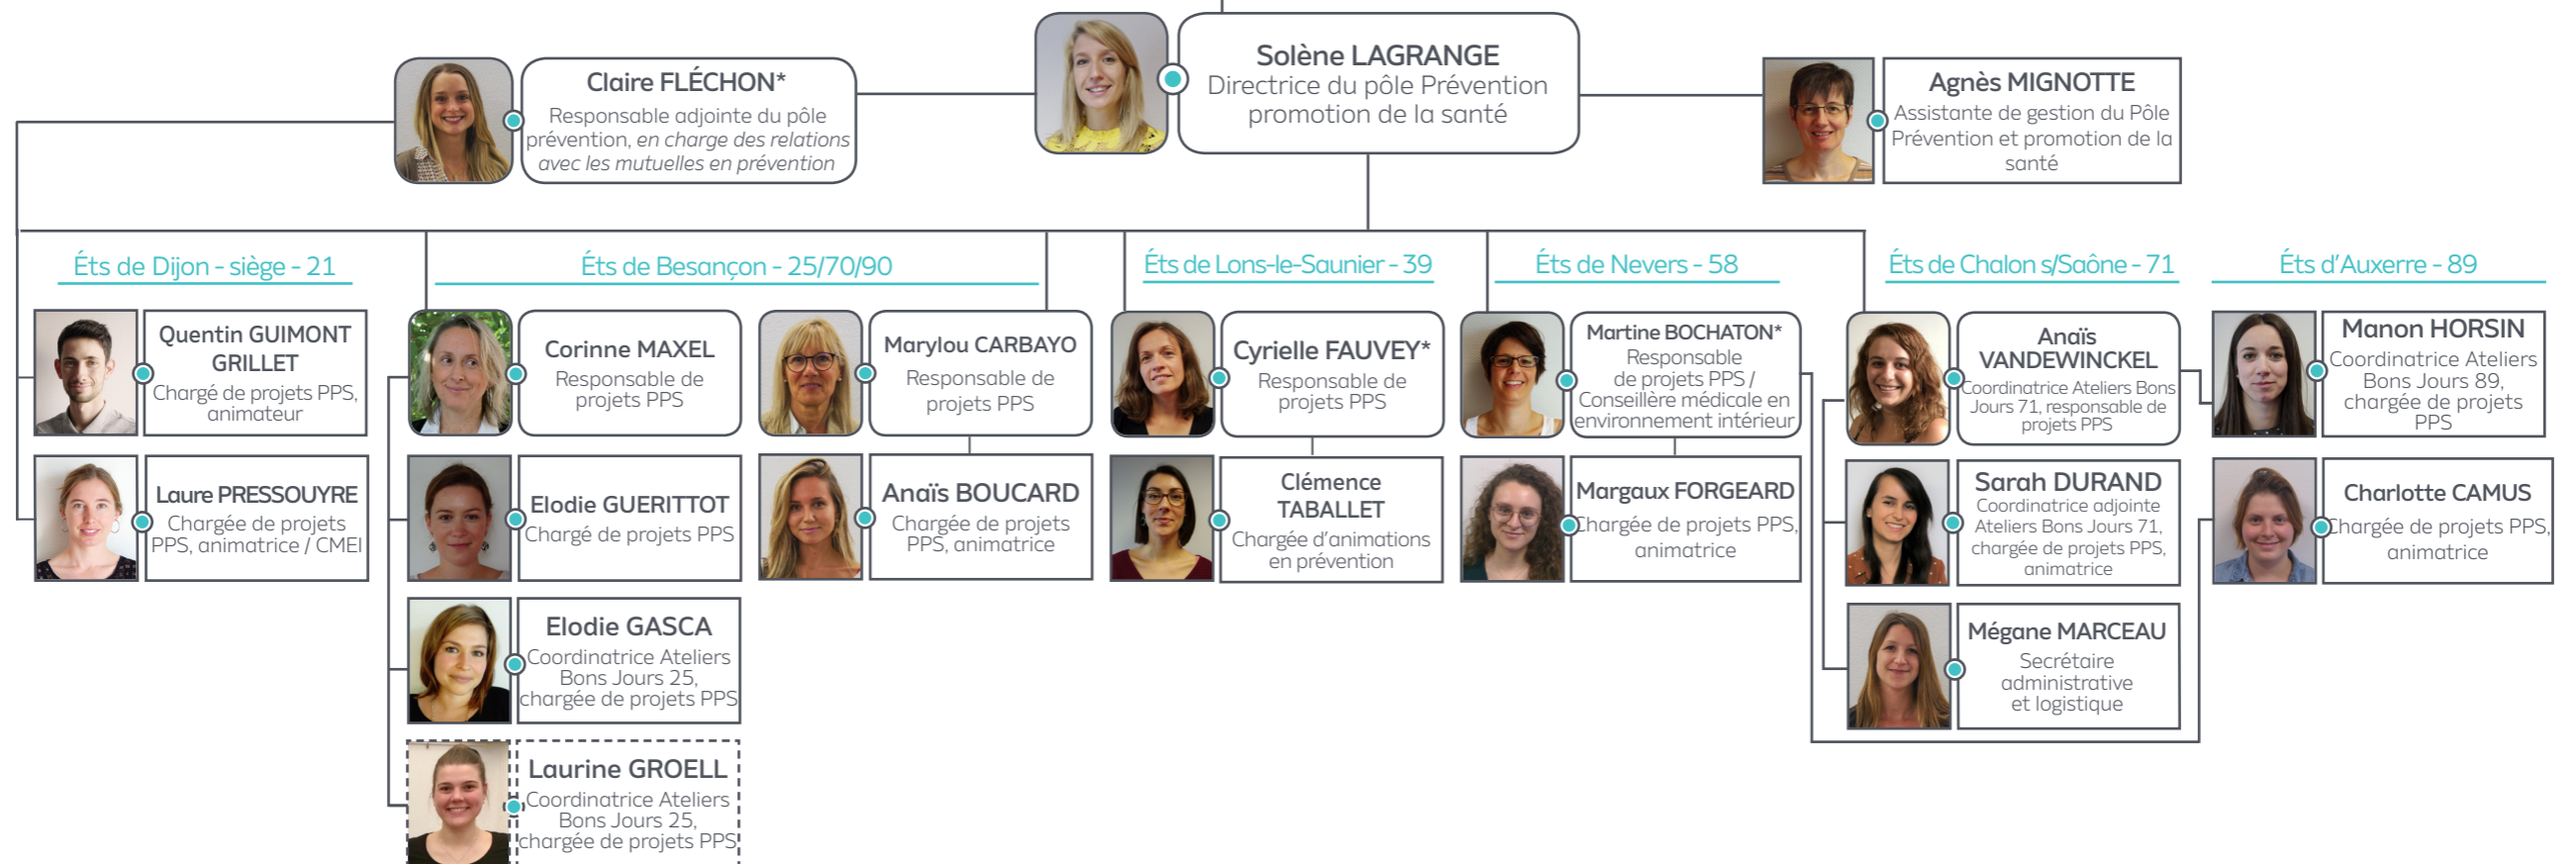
Solène LAGRANGE
Directrice du pôle Prévention promotion de la santé

Claire FLÉCHON*
Responsable adjointe du pôle prévention, en charge des relations avec les mutuelles en prévention

Agnès MIGNOTTE
Assistante de gestion du Pôle Prévention et promotion de la santé

Éts de Dijon - siège - 21

Quentin GUIMONT GRILLET
Chargé de projets PPS, animateur

Laure PRESSOUYRE
Chargée de projets PPS, animatrice / CMEI

Éts de Besançon - 25/70/90

Corinne MAXEL
Responsable de projets PPS

Marylou CARBAYO
Responsable de projets PPS

Elodie GUERITTOT
Chargé de projets PPS

Anaïs BOUCARD
Chargée de projets PPS, animatrice

Elodie GASCA
Coordinatrice Ateliers Bons Jours 25, chargée de projets PPS

Laurine GROELL
Coordinatrice Ateliers Bons Jours 25, chargée de projets PPS

Éts de Lons-le-Saunier - 39

Cyrielle FAUVEY*
Responsable de projets PPS

Clémence TABALLET
Chargée d'animations en prévention

Éts de Nevers - 58

Martine BOCHATON*
Responsable de projets PPS / Conseillère médicale en environnement intérieur

Margaux FORGEARD
Chargée de projets PPS, animatrice

Éts de Chalon s/Saône - 71

Anaïs VANDEWINCKEL
Coordinatrice Ateliers Bons Jours 71, responsable de projets PPS

Sarah DURAND
Coordinatrice adjointe Ateliers Bons Jours 71, chargée de projets PPS, animatrice

Mégane MARCEAU
Secrétaire administrative et logistique

Éts d'Auxerre - 89

Manon HORSIN
Coordinatrice Ateliers Bons Jours 89, chargée de projets PPS

Charlotte CAMUS
Chargée de projets PPS, animatrice